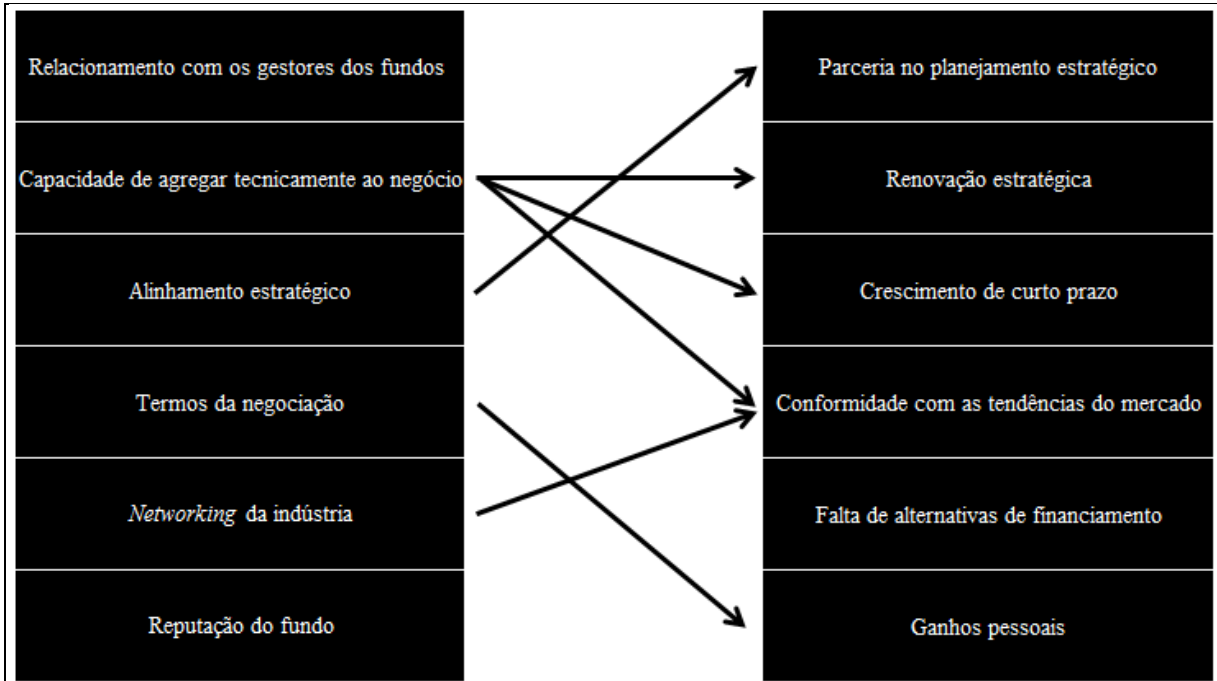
Relacionamento com os gestores dos fundos

Capacidade de agregar tecnicamente ao negócio

Alinhamento estratégico

Termos da negociação

*Networking* da indústria

Reputação do fundo

Parceria no planejamento estratégico

Renovação estratégica

Crescimento de curto prazo

Conformidade com as tendências do mercado

Falta de alternativas de financiamento

Ganhos pessoais